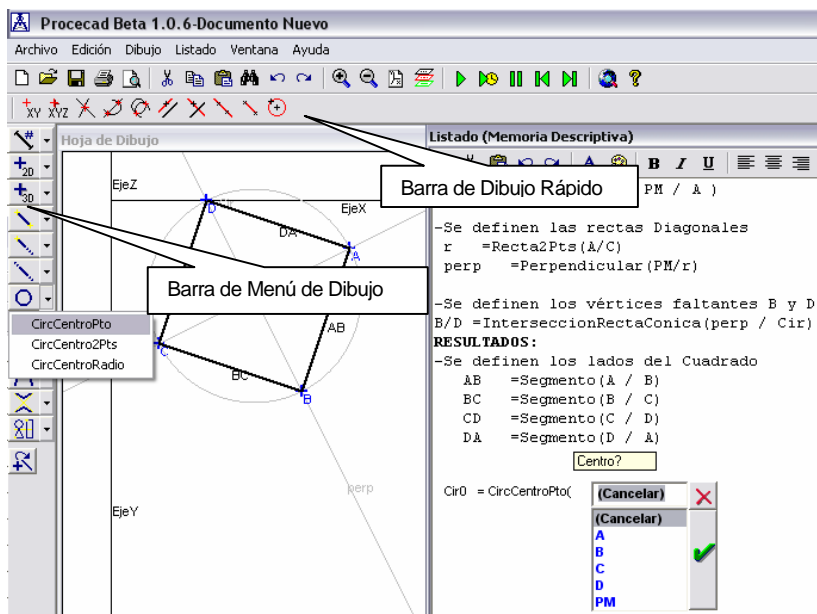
Procecad Beta 1.0.6-Documento Nuevo

Archivo Edición Dibujo Listado Ventana Ayuda

XY XYZ

Hoja de Dibujo

Listado (Memoria Descriptiva)

B I U

Barra de Dibujo Rápido

PM / A )

EjeZ

EjeX

DA

A

D

-Se definen las rectas Diagonales
r =Recta2Pts(A/C)
perp =Perpendicular(PM/r)

Barra de Menú de Dibujo

-Se definen los vértices faltantes B y D
B/D =InterseccionRectaConica(perp / Cir)
RESULTADOS:
-Se definen los lados del Cuadrado
AB =Segmento(A / B)
BC =Segmento(B / C)
CD =Segmento(C / D)
DA =Segmento(D / A)

CircCentroPto
CircCentro2Pts
CircCentroRadio

AB

C

BC

B

Centro?

perp

EjeY

Cir0 = CircCentroPto(

(Cancelar)
(Cancelar)
A
B
C
D
PM